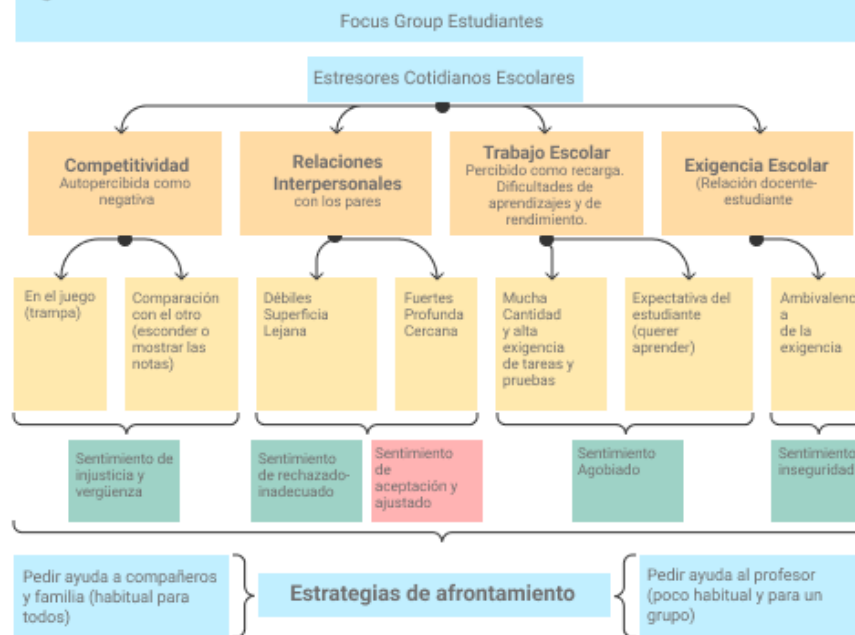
Focus Group Estudiantes

Estresores Cotidianos Escolares

**Competitividad**
Autopercibida como negativa

**Relaciones Interpersonales**
con los pares

**Trabajo Escolar**
Percibido como recarga. Dificultades de aprendizajes y de rendimiento.

**Exigencia Escolar**
(Relación docente-estudiante

En el juego (trampa)

Comparación con el otro (esconder o mostrar las notas)

Débiles Superficia Lejana

Fuertes Profunda Cercana

Mucha Cantidad y alta exigencia de tareas y pruebas

Expectativa del estudiante (querer aprender)

Ambivalenc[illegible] a de la exigencia

Sentimiento de injusticia y vergüenza

Sentimiento de rechazado-inadecuado

Sentimiento de aceptación y ajustado

Sentimiento Agobiado

Sentimient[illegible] inseguridad

Pedir ayuda a compañeros y familia (habitual para todos)

**Estrategias de afrontamiento**

Pedir ayuda al profesor (poco habitual y para un grupo)